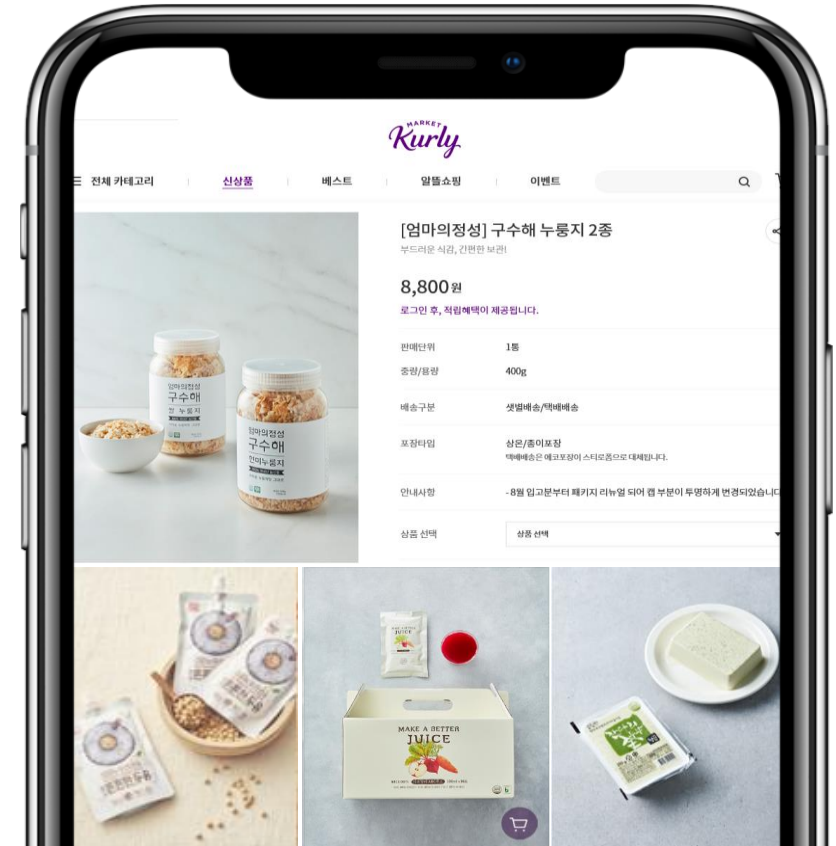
MARKET Kurly

전체 카테고리 | 신상품 | 베스트 | 알뜰쇼핑 | 이벤트

[엄마의정성] 구수해 누룽지 2종
부드러운 식감, 간편한 보관!

8,800원
로그인 후, 적립혜택이 제공됩니다.

판매단위 1통
중량/용량 400g
배송구분 샛별배송/택배배송
포장타입 상온/종이포장
택배배송은 에코포장이 스티로폼으로 대체됩니다.
안내사항 - 8월 입고분부터 패키지 리뉴얼 되어 캡 부분이 투명하게 변경되었습니다
상품 선택 상품 선택

엄마의정성
구수해
현미 누룽지

엄마의정성
구수해
현미누룽지

JUICE

MAKE A BETTER
JUICE